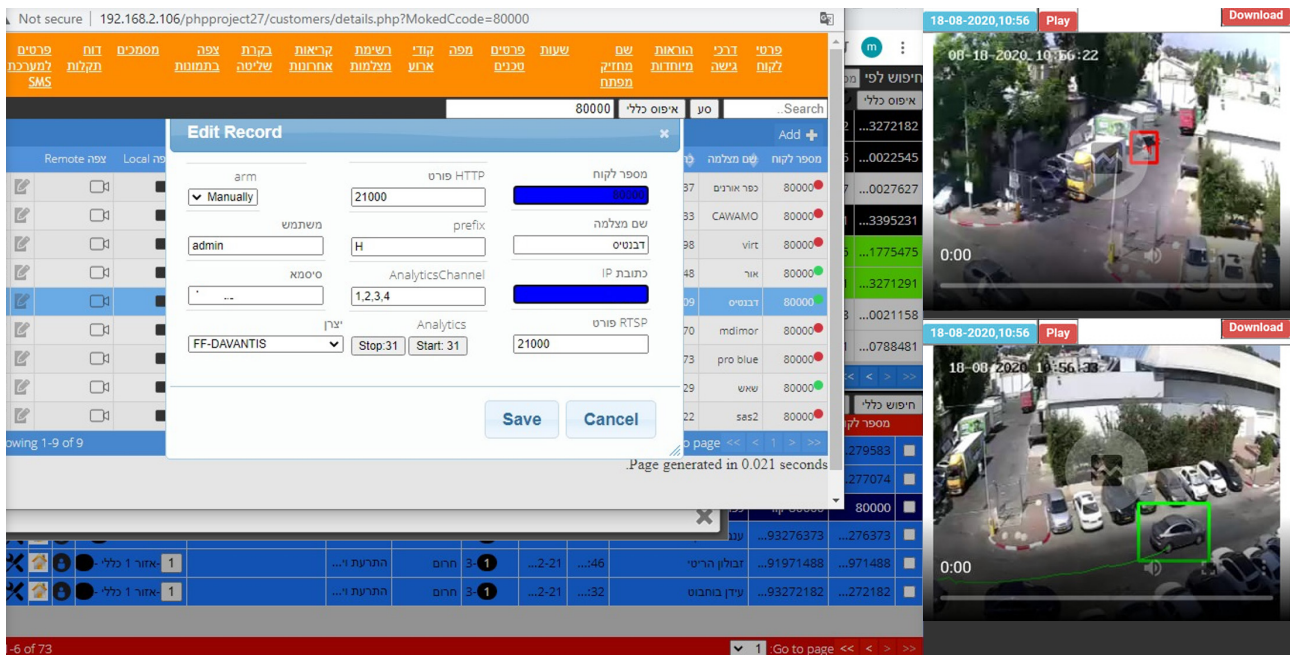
Not secure | 192.168.2.106/phpproject27/customers/details.php?MokedCcode=80000

פרטי לקוח | דרכי גישה | הוראות מיוחדות | שם מחזיק מפתח | שעות | פרטים טכניים | מפה | קודי ארוע | רשימת מצלמות | קריאות אחרונות | בקרת שליטה | צפה בתמונות | מסמכים | דוח תקלות | פרסים למערכת SMS

Search.. | סע | איפוס כללי | 80000

Add

| מספר לקוח | שם מצלמה | | | Local | צפה | Remote |
|---|---|---|---|---|---|---|
| 80000 | כפר אורנים | 37 | | | | |
| 80000 | CAWAMO | 33 | | | | |
| 80000 | virt | 98 | | | | |
| 80000 | אור | 48 | | | | |
| 80000 | דבנטיס | 09 | | | | |
| 80000 | mdimor | 70 | | | | |
| 80000 | pro blue | 73 | | | | |
| 80000 | שאש | 29 | | | | |
| 80000 | sas2 | 22 | | | | |

owing 1-9 of 9
o page << < 1 > >>
.Page generated in 0.021 seconds

Edit Record
מספר לקוח: 80000
HTTP פורט: 21000
arm: Manually
שם מצלמה: דבנטיס
prefix: H
משתמש: admin
כתובת IP
AnalyticsChannel: 1,2,3,4
סיסמא
RTSP פורט: 21000
Analytics: Start: 31 | Stop:31
יצרן: FF-DAVANTIS
Save
Cancel

חיפוש לפי
איפוס כללי
...3272182
...0022545
...0027627
...3395231
...1775475
...3271291
...0021158
...0788481
חיפוש כללי
מספר לקוח
...279583
...277074
80000
...276373 | ...93276373
...971488 | ...91971488 | זבולון הריטי | ...46 | ...2-21 | 3 | חרום | התרעת ו'... | אזור 1 כללי | 1
...272182 | ...93272182 | עידן בוחבוט | ...32 | ...2-21 | 3 | חרום | התרעת ו'... | אזור 1 כללי | 1

-6 of 73
Go to page 1 << < > >>

18-08-2020,10:56 Play Download
08-18-2020 10:56:22
0:00
18-08-2020,10:56 Play Download
18-08-2020 10:56:33
0:00